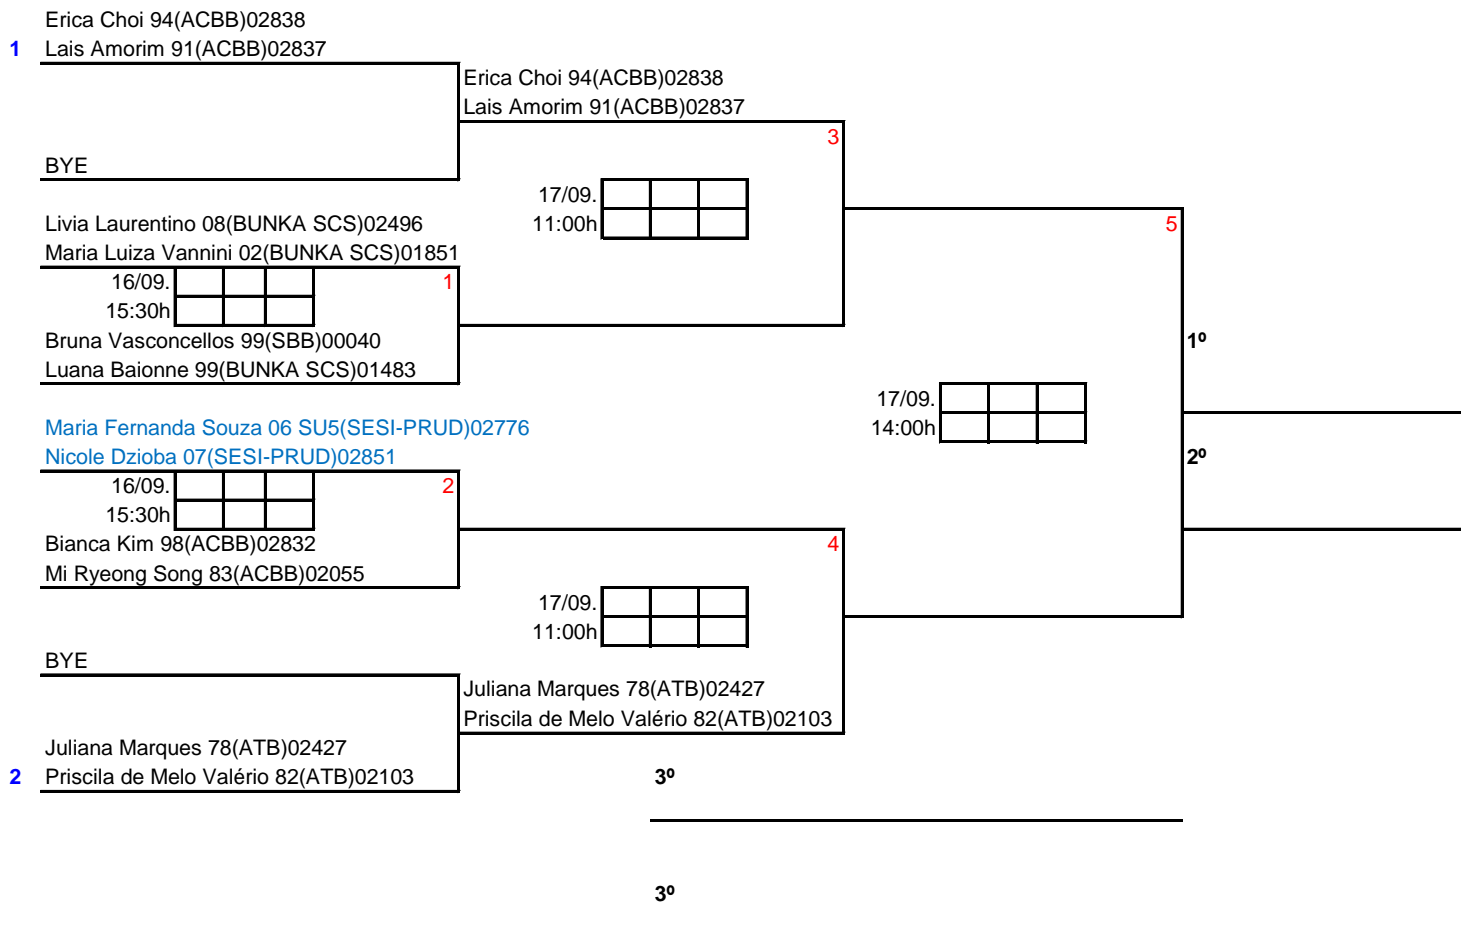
Erica Choi 94(ACBB)02838
1 Lais Amorim 91(ACBB)02837

Erica Choi 94(ACBB)02838
Lais Amorim 91(ACBB)02837

3

BYE

17/09.
11:00h

Livia Laurentino 08(BUNKA SCS)02496
Maria Luiza Vannini 02(BUNKA SCS)01851

5

16/09.
15:30h

1

Bruna Vasconcellos 99(SBB)00040
Luana Baionne 99(BUNKA SCS)01483

1º

17/09.
14:00h

Maria Fernanda Souza 06 SU5(SESI-PRUD)02776
Nicole Dzioba 07(SESI-PRUD)02851

2º

16/09.
15:30h

2

Bianca Kim 98(ACBB)02832
Mi Ryeong Song 83(ACBB)02055

4

17/09.
11:00h

BYE

Juliana Marques 78(ATB)02427
Priscila de Melo Valério 82(ATB)02103

Juliana Marques 78(ATB)02427
2 Priscila de Melo Valério 82(ATB)02103

3º

3º